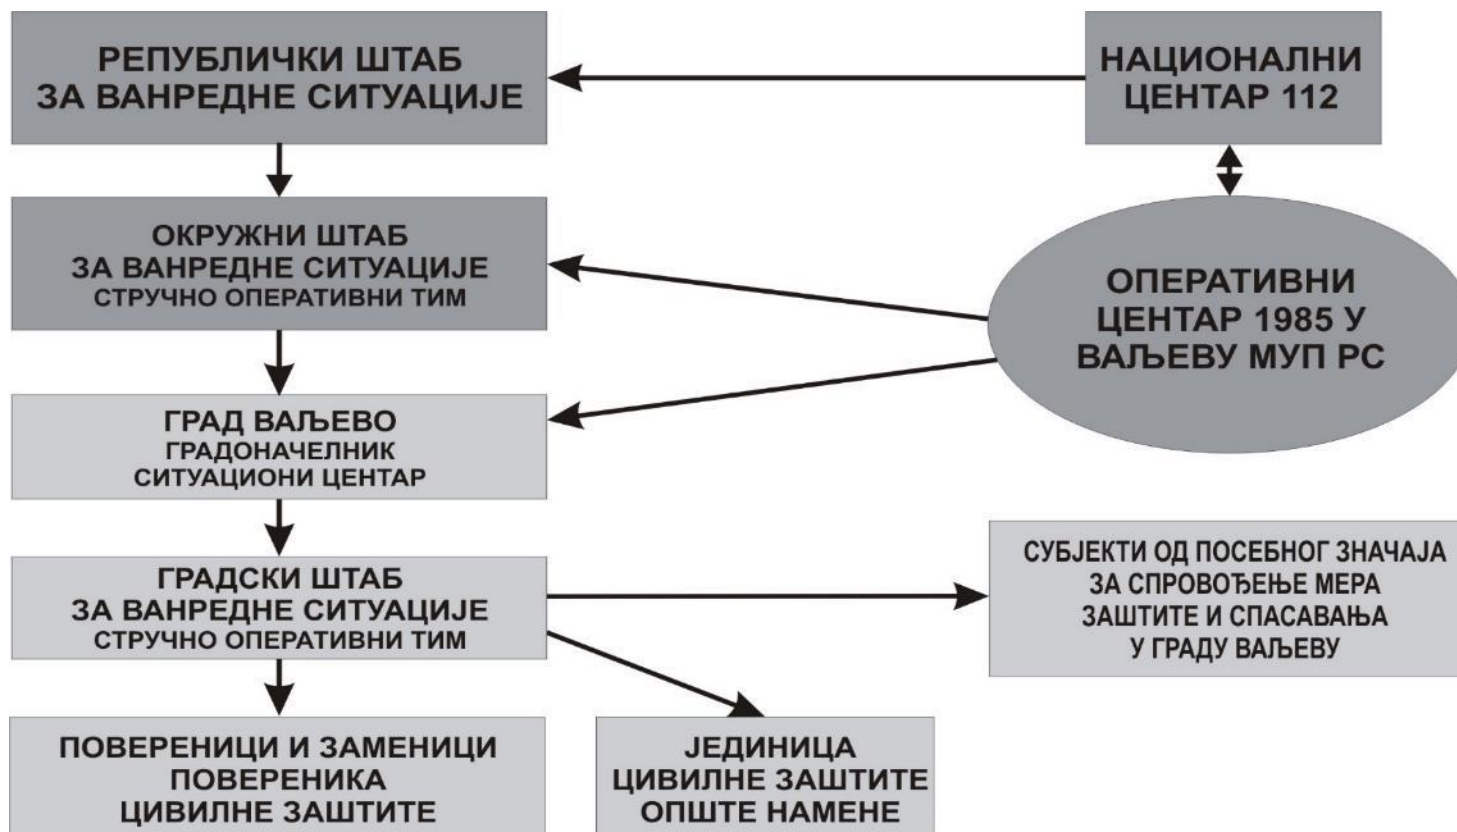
РЕПУБЛИЧКИ ШТАБ
ЗА ВАНРЕДНЕ СИТУАЦИЈЕ

НАЦИОНАЛНИ
ЦЕНТАР 112

ОКРУЖНИ ШТАБ
ЗА ВАНРЕДНЕ СИТУАЦИЈЕ
СТРУЧНО ОПЕРАТИВНИ ТИМ

ОПЕРАТИВНИ
ЦЕНТАР 1985 У
ВАЉЕВУ МУП РС

ГРАД ВАЉЕВО
ГРАДОНАЧЕЛНИК
СИТУАЦИОНИ ЦЕНТАР

ГРАДСКИ ШТАБ
ЗА ВАНРЕДНЕ СИТУАЦИЈЕ
СТРУЧНО ОПЕРАТИВНИ ТИМ

СУБЈЕКТИ ОД ПОСЕБНОГ ЗНАЧАЈА
ЗА СПРОВОЂЕЊЕ МЕРА
ЗАШТИТЕ И СПАСАВАЊА
У ГРАДУ ВАЉЕВУ

ПОВЕРЕНИЦИ И ЗАМЕНИЦИ
ПОВЕРЕНИКА
ЦИВИЛНЕ ЗАШТИТЕ

ЈЕДИНИЦА
ЦИВИЛНЕ ЗАШТИТЕ
ОПШТЕ НАМЕНЕ